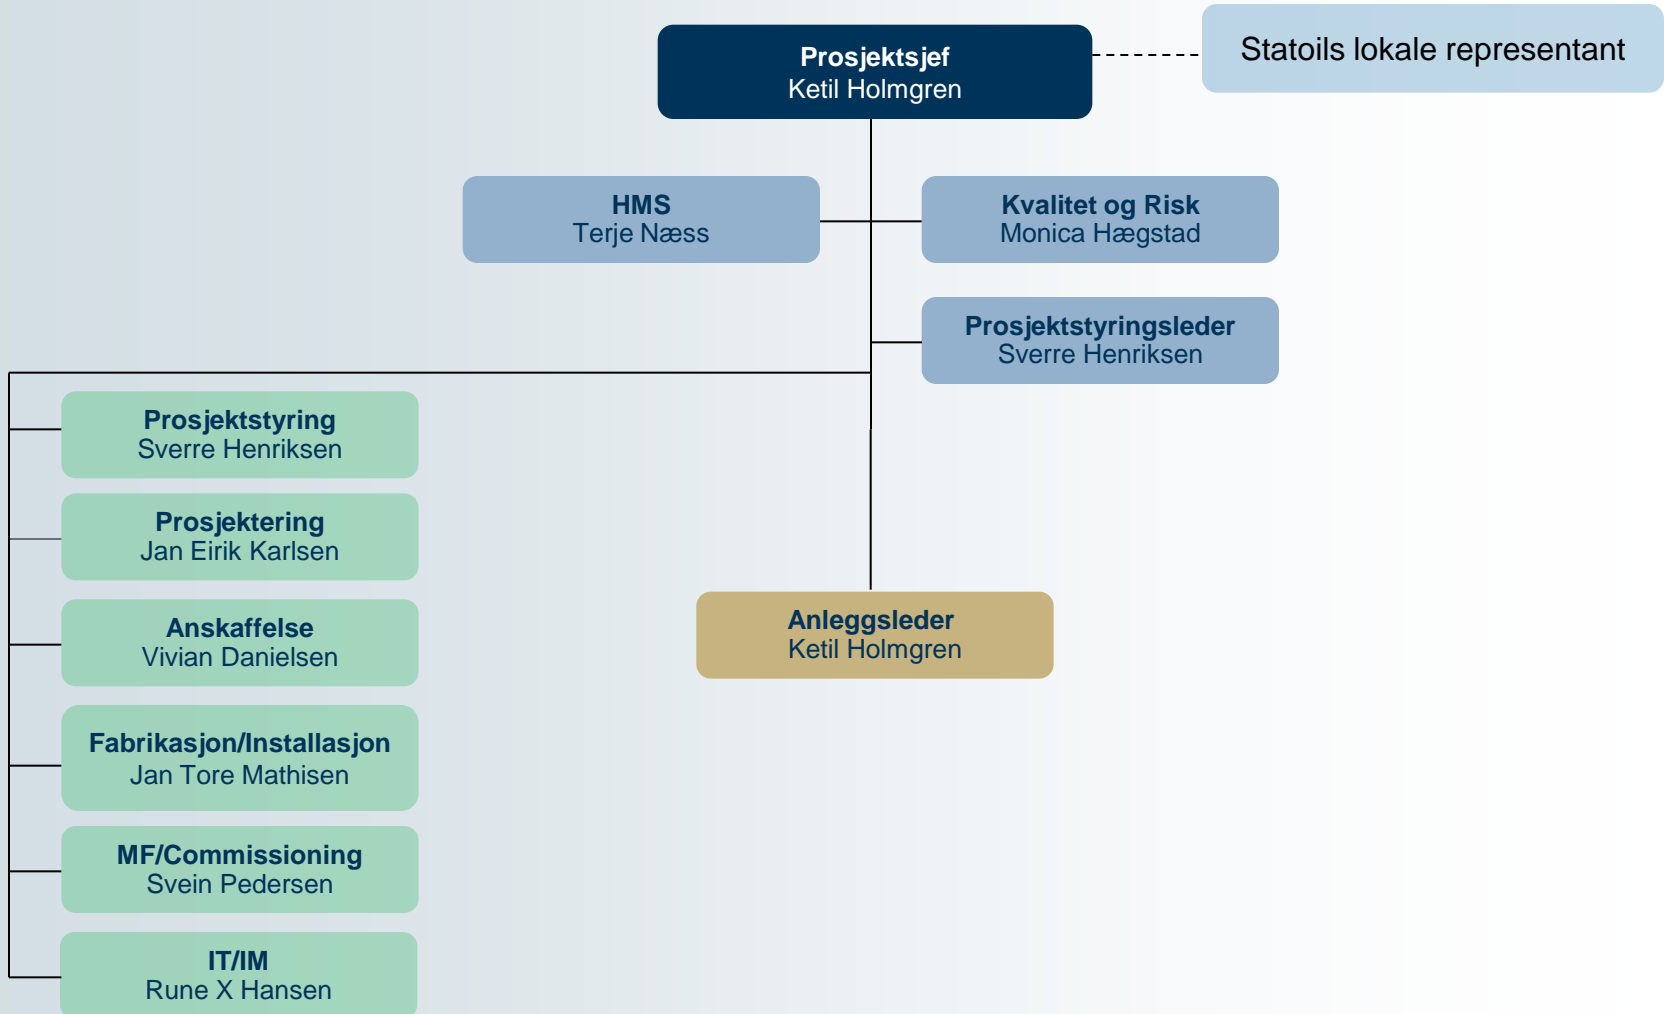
Prosjektsjef
Ketil Holmgren

Statoils lokale representant

HMS
Terje Næss

Kvalitet og Risk
Monica Hægstad

Prosjektstyringsleder
Sverre Henriksen

Prosjektstyring
Sverre Henriksen

Prosjektering
Jan Eirik Karlsen

Anskaffelse
Vivian Danielsen

Fabrikasjon/Installasjon
Jan Tore Mathisen

MF/Commissioning
Svein Pedersen

IT/IM
Rune X Hansen

Anleggsleder
Ketil Holmgren